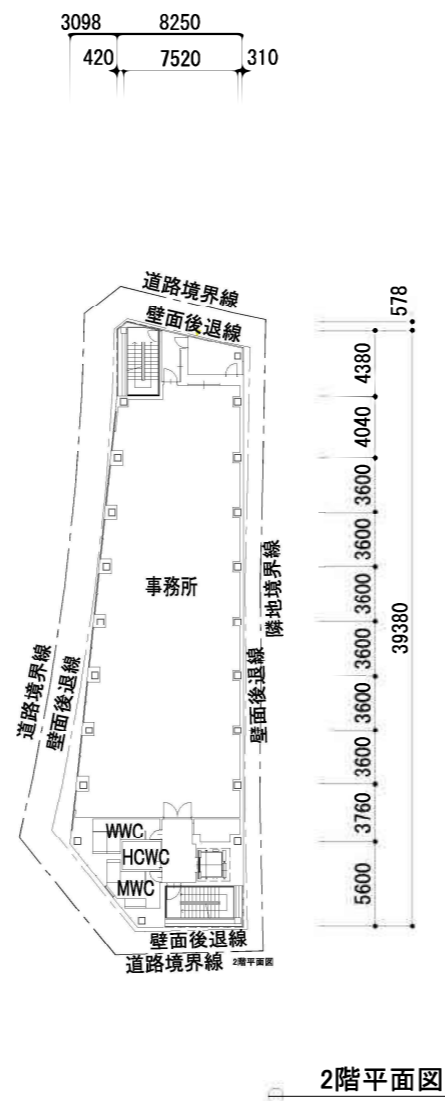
3098 8250
420 7520 310

道路境界線
壁面後退線

578
4380
4040
3600
3600
3600
3600
3600
3600
3760
5600
39380

隣地境界線
壁面後退線

事務所

道路境界線
壁面後退線

WWC
HCWC
MWC

壁面後退線
道路境界線
2階平面図

2階平面図